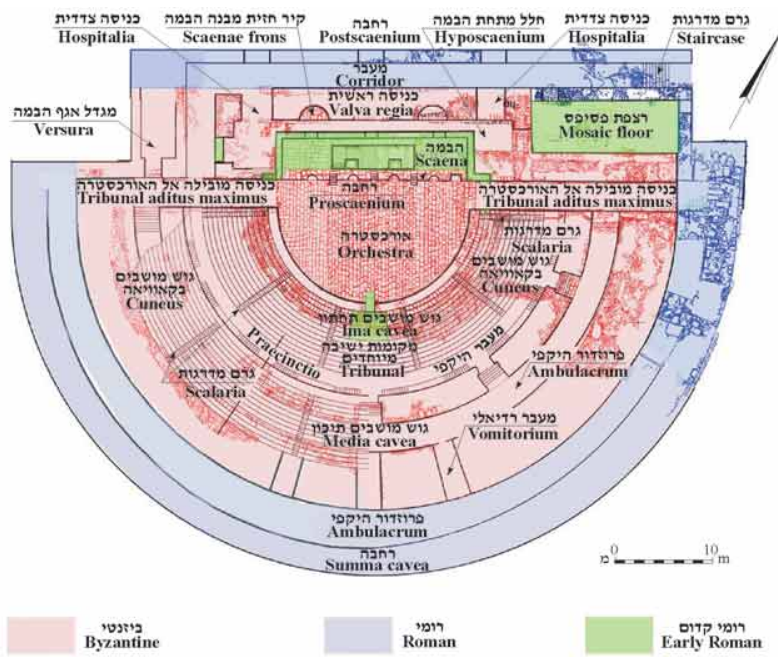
כניסה צדדית
Hospitalia

קיר חזית מבנה הבמה
Scaenae frons

רחבה
Postscaenium

חלל מתחת הבמה
Hyposcaenium

כניסה צדדית
Hospitalia

גרם מדרגות
Staircase

מעבר
Corridor

כניסה ראשית
Valva regia

מגדל אגף הבמה
Versura

רצפת פסיפס
Mosaic floor

הבמה
Scaena

כניסה מובילה אל האורכסטרה
Tribunal aditus maximus

רחבה
Proscaenium

כניסה מובילה אל האורכסטרה
Tribunal aditus maximus

אורכסטרה
Orchestra

גרם מדרגות
Scalaria

גוש מושבים בקוואיה
Cuneus

גוש מושבים בקוואיה
Cuneus

גוש מושבים תחתון
Ima cavea

מקומות ישיבה מיוחדים
Tribunal

Praecinctio

מעבר היקפי

פרוזדור היקפי
Ambulacrum

גרם מדרגות
Scalaria

גוש מושבים תיכון
Media cavea

מעבר רדיאלי
Vomitorium

פרוזדור היקפי
Ambulacrum

רחבה
Summa cavea

0 מ 10 m

ביזנטי
Byzantine

רומי
Roman

רומי קדום
Early Roman